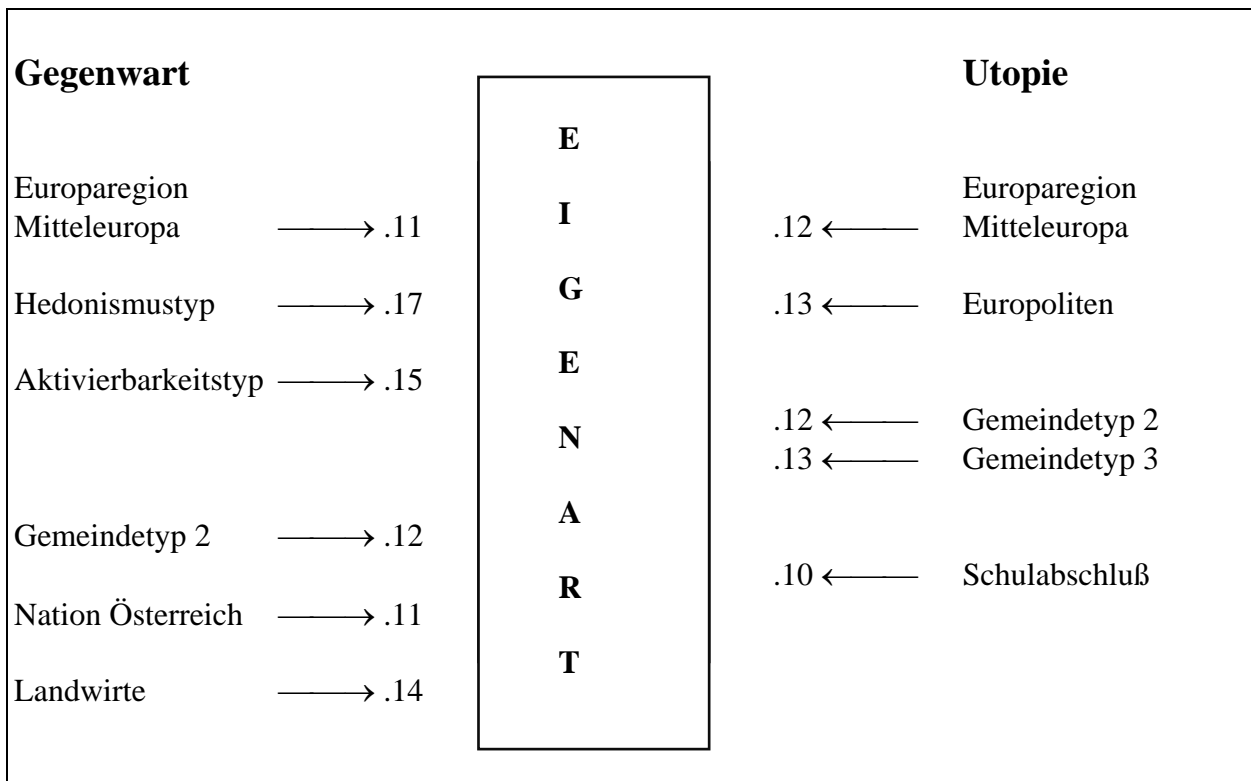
Gegenwart

Europaregion Mitteleuropa ⟶ .11

Hedonismustyp ⟶ .17

Aktivierbarkeitstyp ⟶ .15

Gemeindetyp 2 ⟶ .12

Nation Österreich ⟶ .11

Landwirte ⟶ .14

E
I
G
E
N
A
R
T

Utopie

.12 ⟵ Europaregion Mitteleuropa

.13 ⟵ Europoliten

.12 ⟵ Gemeindetyp 2
.13 ⟵ Gemeindetyp 3

.10 ⟵ Schulabschluß